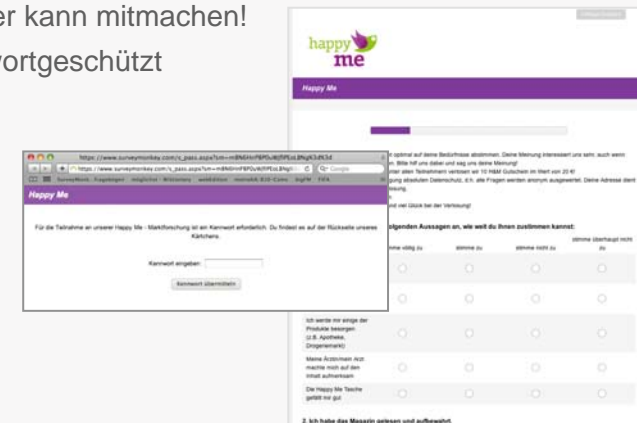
er kann mitmachen!
vortgeschützt

happy me

Happy Me

https://www.surveymonkey.com/s_pass.aspx?sm=m8N6HcPBP0uWjftPEzL8Ng%3d%3d

Happy Me

Für die Teilnahme an unserer Happy Me - Marktforschung ist ein Kennwort erforderlich. Du findest es auf der Rückseite unseres Kärtchens.

Kennwort eingeben:

Kennwort übermitteln

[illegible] optimal auf deine Bedürfnisse abstimmen. Deine Meinung interessiert uns sehr, auch wenn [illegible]. Bitte hilf uns dabei und sag uns deine Meinung!
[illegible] unter allen Teilnehmern verlosen wir 10 H&M Gutschein im Wert von 20 €!
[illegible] absoluten Datenschutz, d.h. alle Fragen werden anonym ausgewertet. Deine Adresse dient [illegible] losung.
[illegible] viel Glück bei der Verlosung!

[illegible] folgenden Aussagen an, wie weit du ihnen zustimmen kannst:

| | stimme völlig zu | stimme zu | stimme nicht zu | stimme überhaupt nicht zu |
|---|---|---|---|---|
| | | | | |
| | | | | |
| Ich werde mir einige der Produkte besorgen (z.B. Apotheke, Drogeriemarkt) | | | | |
| Meine Ärztin/mein Arzt machte mich auf den Inhalt aufmerksam | | | | |
| Die Happy Me Tasche gefällt mir gut | | | | |

2. Ich habe das Magazin gelesen und aufbewahrt.